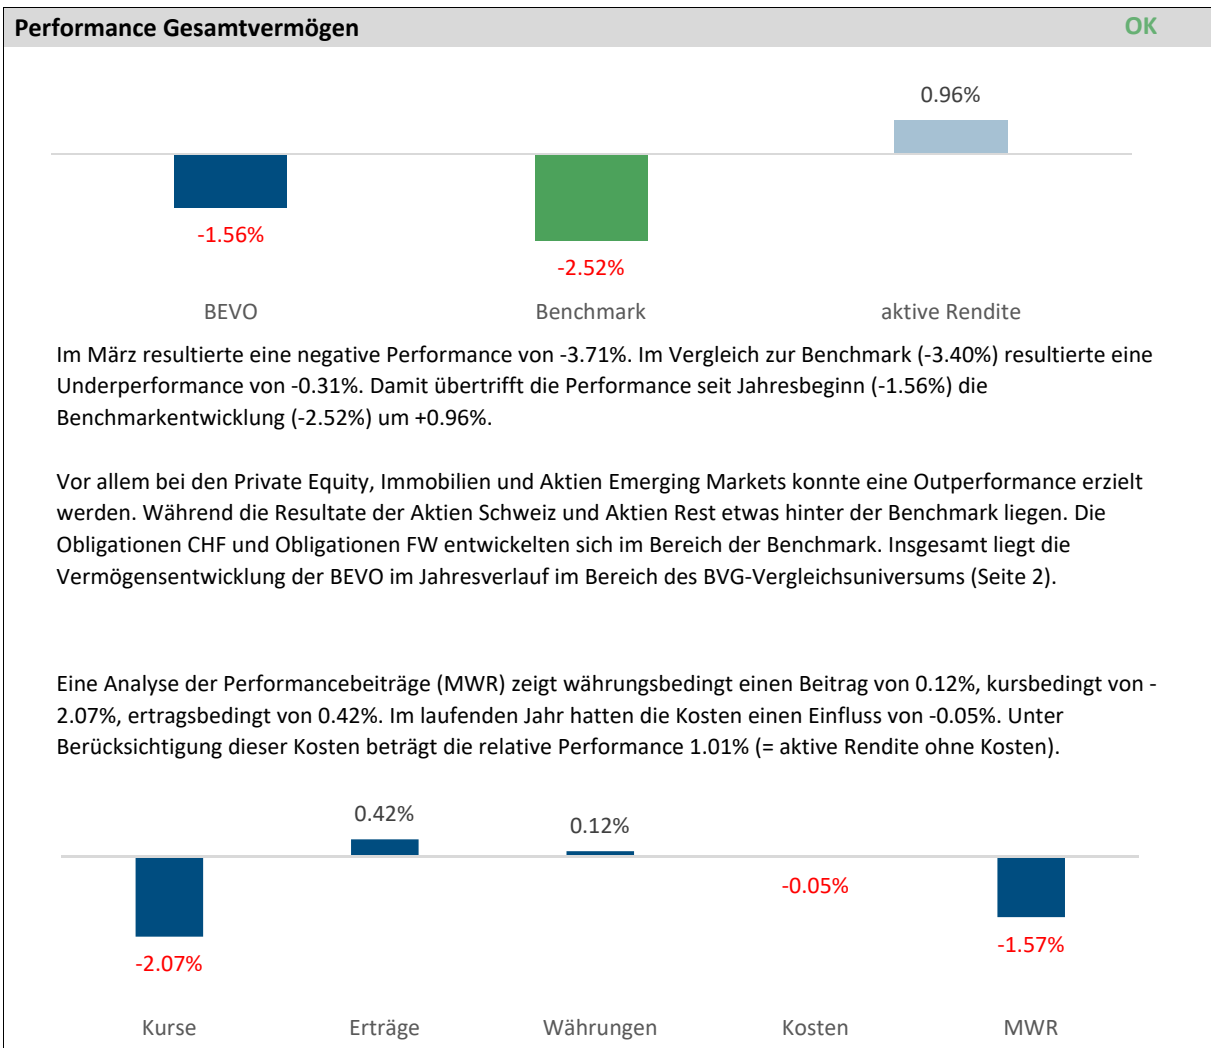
Performance Gesamtvermögen

OK

0.96%

-1.56%

-2.52%

BEVO

Benchmark

aktive Rendite

Im März resultierte eine negative Performance von -3.71%. Im Vergleich zur Benchmark (-3.40%) resultierte eine Underperformance von -0.31%. Damit übertrifft die Performance seit Jahresbeginn (-1.56%) die Benchmarkentwicklung (-2.52%) um +0.96%.

Vor allem bei den Private Equity, Immobilien und Aktien Emerging Markets konnte eine Outperformance erzielt werden. Während die Resultate der Aktien Schweiz und Aktien Rest etwas hinter der Benchmark liegen. Die Obligationen CHF und Obligationen FW entwickelten sich im Bereich der Benchmark. Insgesamt liegt die Vermögensentwicklung der BEVO im Jahresverlauf im Bereich des BVG-Vergleichsuniversums (Seite 2).

Eine Analyse der Performancebeiträge (MWR) zeigt währungsbedingt einen Beitrag von 0.12%, kursbedingt von -2.07%, ertragsbedingt von 0.42%. Im laufenden Jahr hatten die Kosten einen Einfluss von -0.05%. Unter Berücksichtigung dieser Kosten beträgt die relative Performance 1.01% (= aktive Rendite ohne Kosten).

0.42%

0.12%

-0.05%

-2.07%

-1.57%

Kurse

Erträge

Währungen

Kosten

MWR